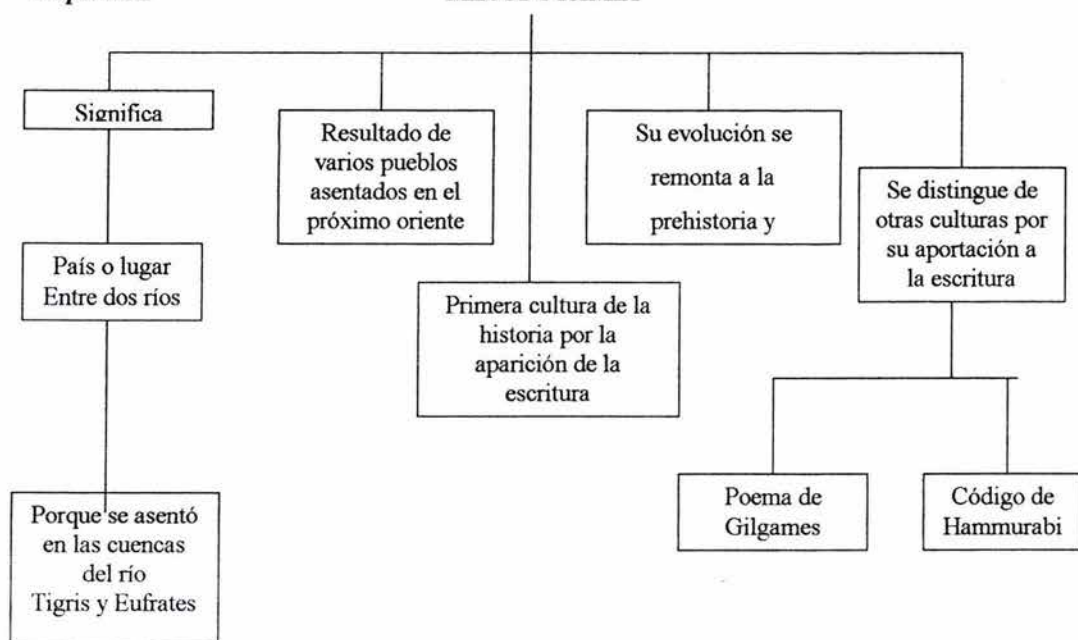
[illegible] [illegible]

Significa

País o lugar Entre dos ríos

Porque se asentó en las cuencas del río Tigris y Eufrates

Resultado de varios pueblos asentados en el próximo oriente

Primera cultura de la historia por la aparición de la escritura

Su evolución se remonta a la prehistoria y

Se distingue de otras culturas por su aportación a la escritura

Poema de Gilgames

Código de Hammurabi